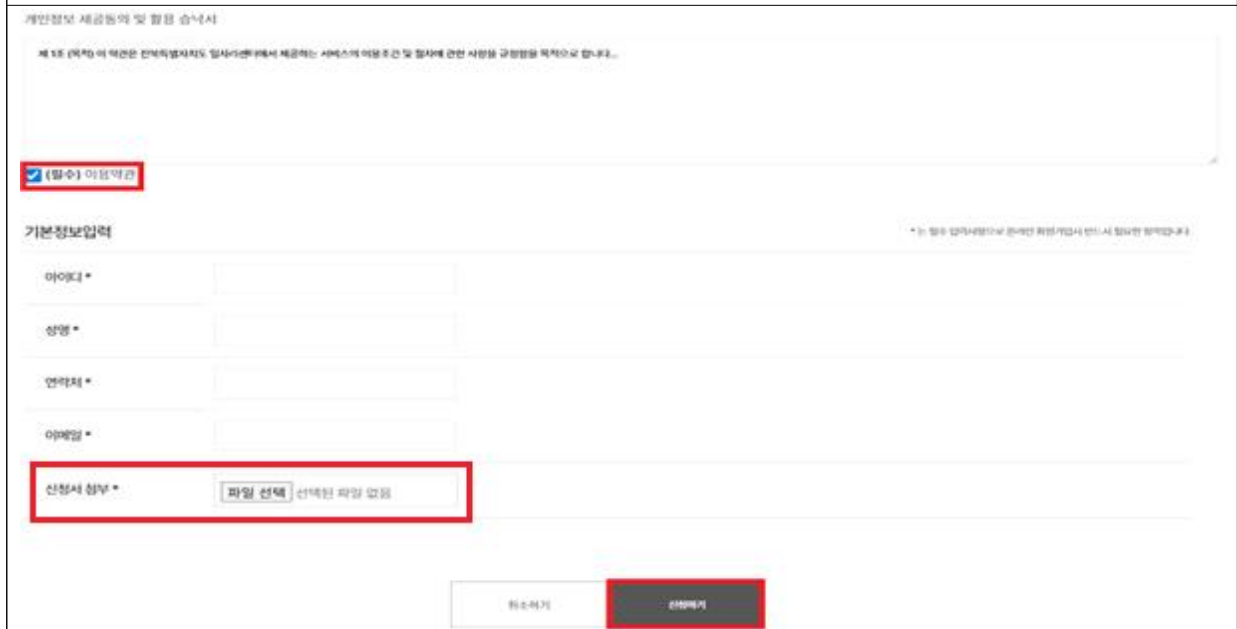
개인정보 제공동의 및 활용 승낙서

제 1조 (목적) 이 약관은 전북특별자치도 일자리센터에서 제공하는 서비스의 이용조건 및 절차에 관한 사항을 규정함을 목적으로 합니다...

(필수) 이용약관

기본정보입력

* 는 필수 입력사항으로 온라인 회원가입시 반드시 필요한 항목입니다

아이디 *

성명 *

연락처 *

이메일 *

신청서 첨부 *

파일 선택 선택된 파일 없음

취소하기

신청하기